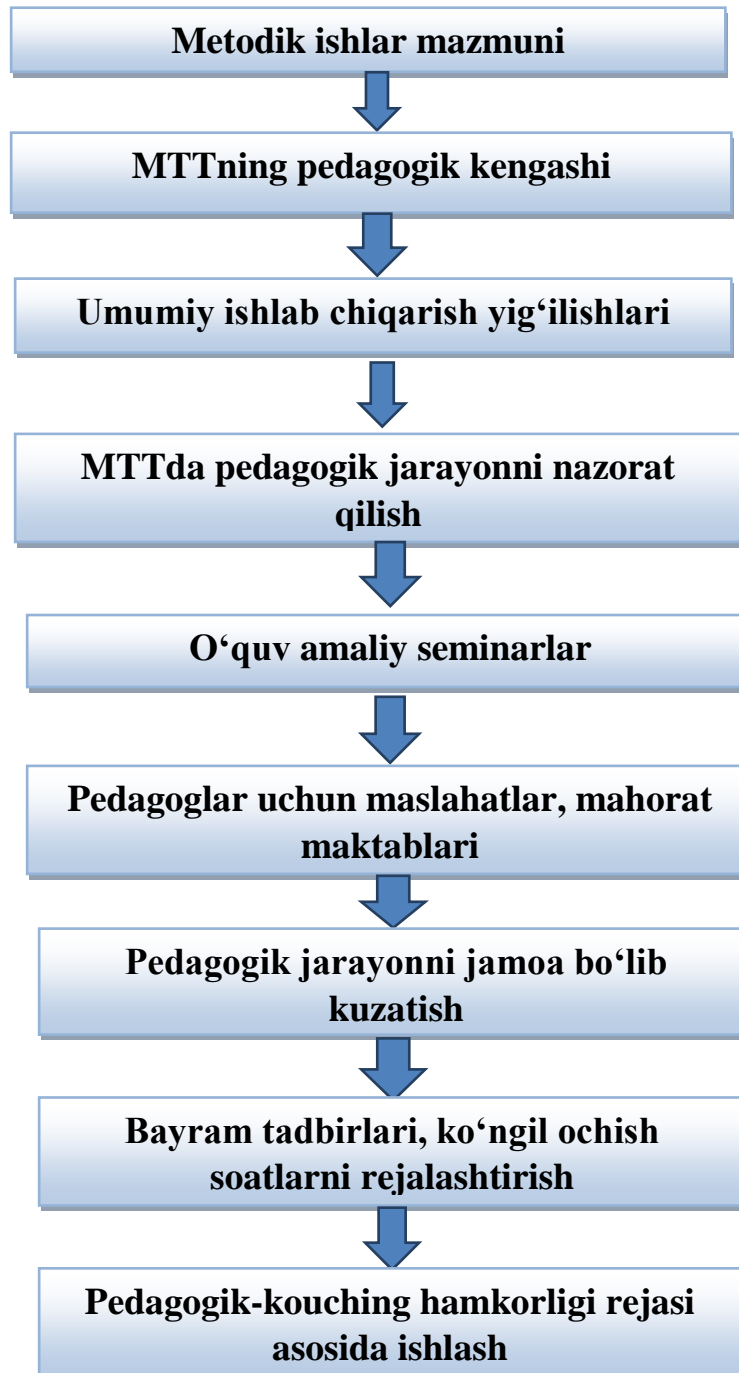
Metodik ishlar mazmuni

MTTning pedagogik kengashi

Umumiy ishlab chiqarish yig‘ilishlari

MTTda pedagogik jarayonni nazorat qilish

O‘quv amaliy seminarlar

Pedagoglar uchun maslahatlar, mahorat maktablari

Pedagogik jarayonni jamoa bo‘lib kuzatish

Bayram tadbirlari, ko‘ngil ochish soatlarni rejalashtirish

Pedagogik-kouching hamkorligi rejasi asosida ishlash